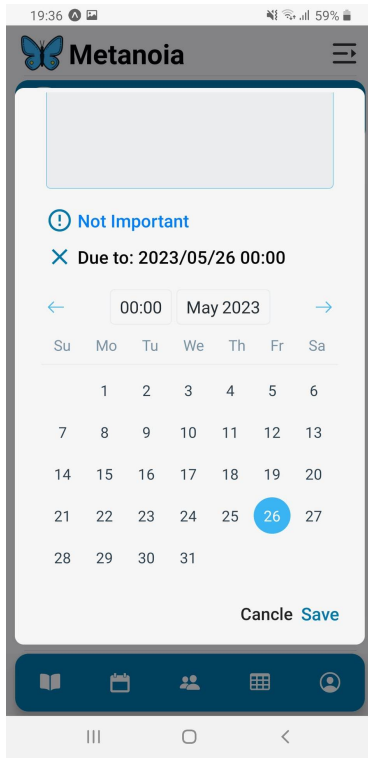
19:36 59%

Metanoia

Not Important

Due to: 2023/05/26 00:00

← 00:00 May 2023 →

| Su | Mo | Tu | We | Th | Fr | Sa |
|---|---|---|---|---|---|---|
| | 1 | 2 | 3 | 4 | 5 | 6 |
| 7 | 8 | 9 | 10 | 11 | 12 | 13 |
| 14 | 15 | 16 | 17 | 18 | 19 | 20 |
| 21 | 22 | 23 | 24 | 25 | 26 | 27 |
| 28 | 29 | 30 | 31 | | | |

Cancle Save